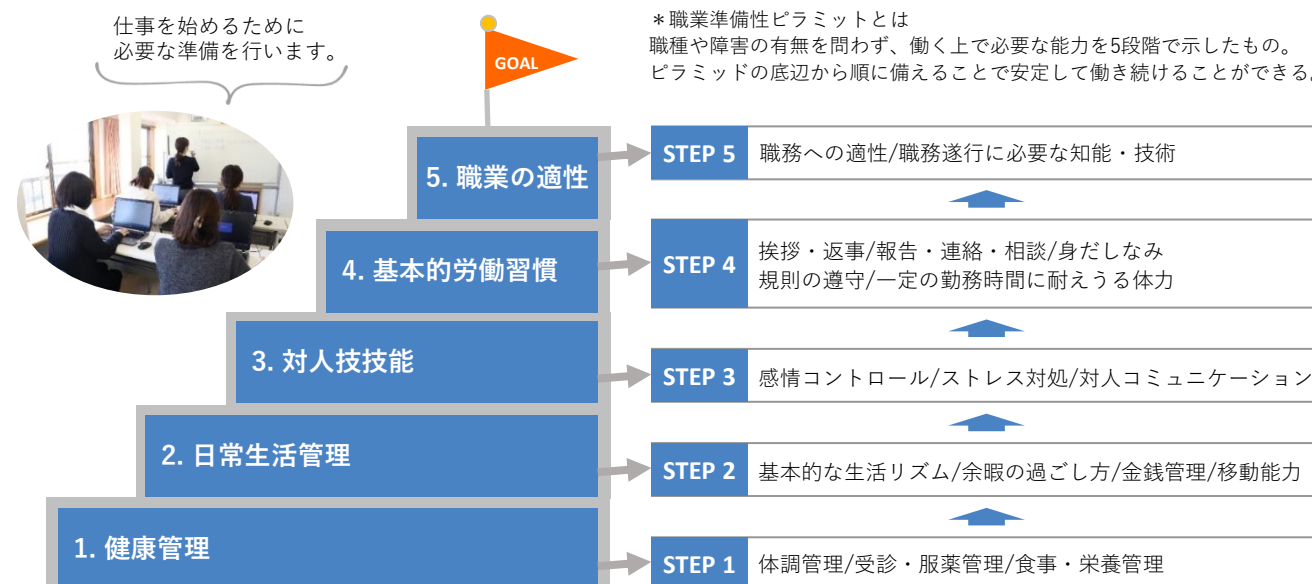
仕事を始めるために
必要な準備を行います。

GOAL

＊職業準備性ピラミットとは
職種や障害の有無を問わず、働く上で必要な能力を5段階で示したもの。
ピラミッドの底辺から順に備えることで安定して働き続けることができる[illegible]

5. 職業の適性

4. 基本的労働習慣

3. 対人技技能

2. 日常生活管理

1. 健康管理

STEP 5 職務への適性/職務遂行に必要な知能・技術

STEP 4 挨拶・返事/報告・連絡・相談/身だしなみ
規則の遵守/一定の勤務時間に耐えうる体力

STEP 3 感情コントロール/ストレス対処/対人コミュニケーション

STEP 2 基本的な生活リズム/余暇の過ごし方/金銭管理/移動能力

STEP 1 体調管理/受診・服薬管理/食事・栄養管理